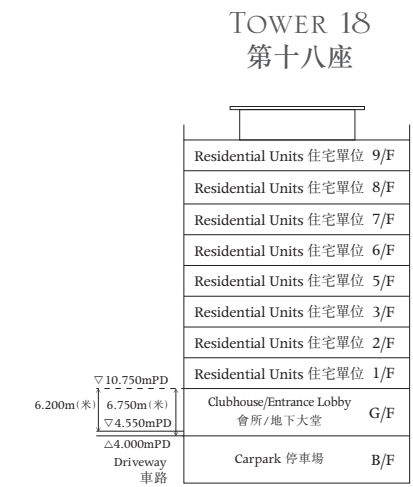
TOWER 18
第十八座

Residential Units 住宅單位 9/F
Residential Units 住宅單位 8/F
Residential Units 住宅單位 7/F
Residential Units 住宅單位 6/F
Residential Units 住宅單位 5/F
Residential Units 住宅單位 3/F
Residential Units 住宅單位 2/F
Residential Units 住宅單位 1/F

▽10.750mPD
6.200m(米)
6.750m(米)
▽4.550mPD
Clubhouse/Entrance Lobby
會所/地下大堂
G/F

△4.000mPD
Driveway
車路
Carpark 停車場
B/F